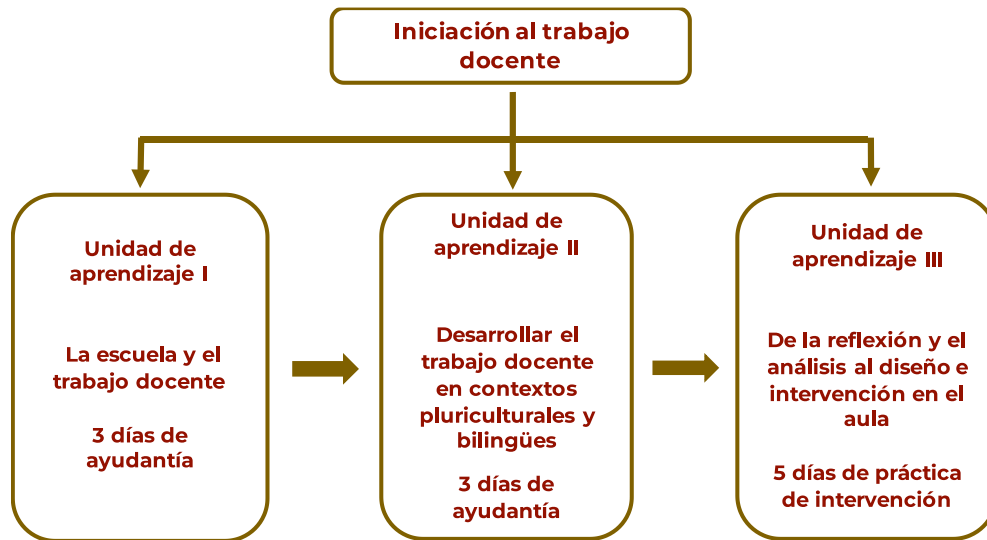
Iniciación al trabajo docente

Unidad de aprendizaje I

La escuela y el trabajo docente

3 días de ayudantía

Unidad de aprendizaje II

Desarrollar el trabajo docente en contextos pluriculturales y bilingües

3 días de ayudantía

Unidad de aprendizaje III

De la reflexión y el análisis al diseño e intervención en el aula

5 días de práctica de intervención